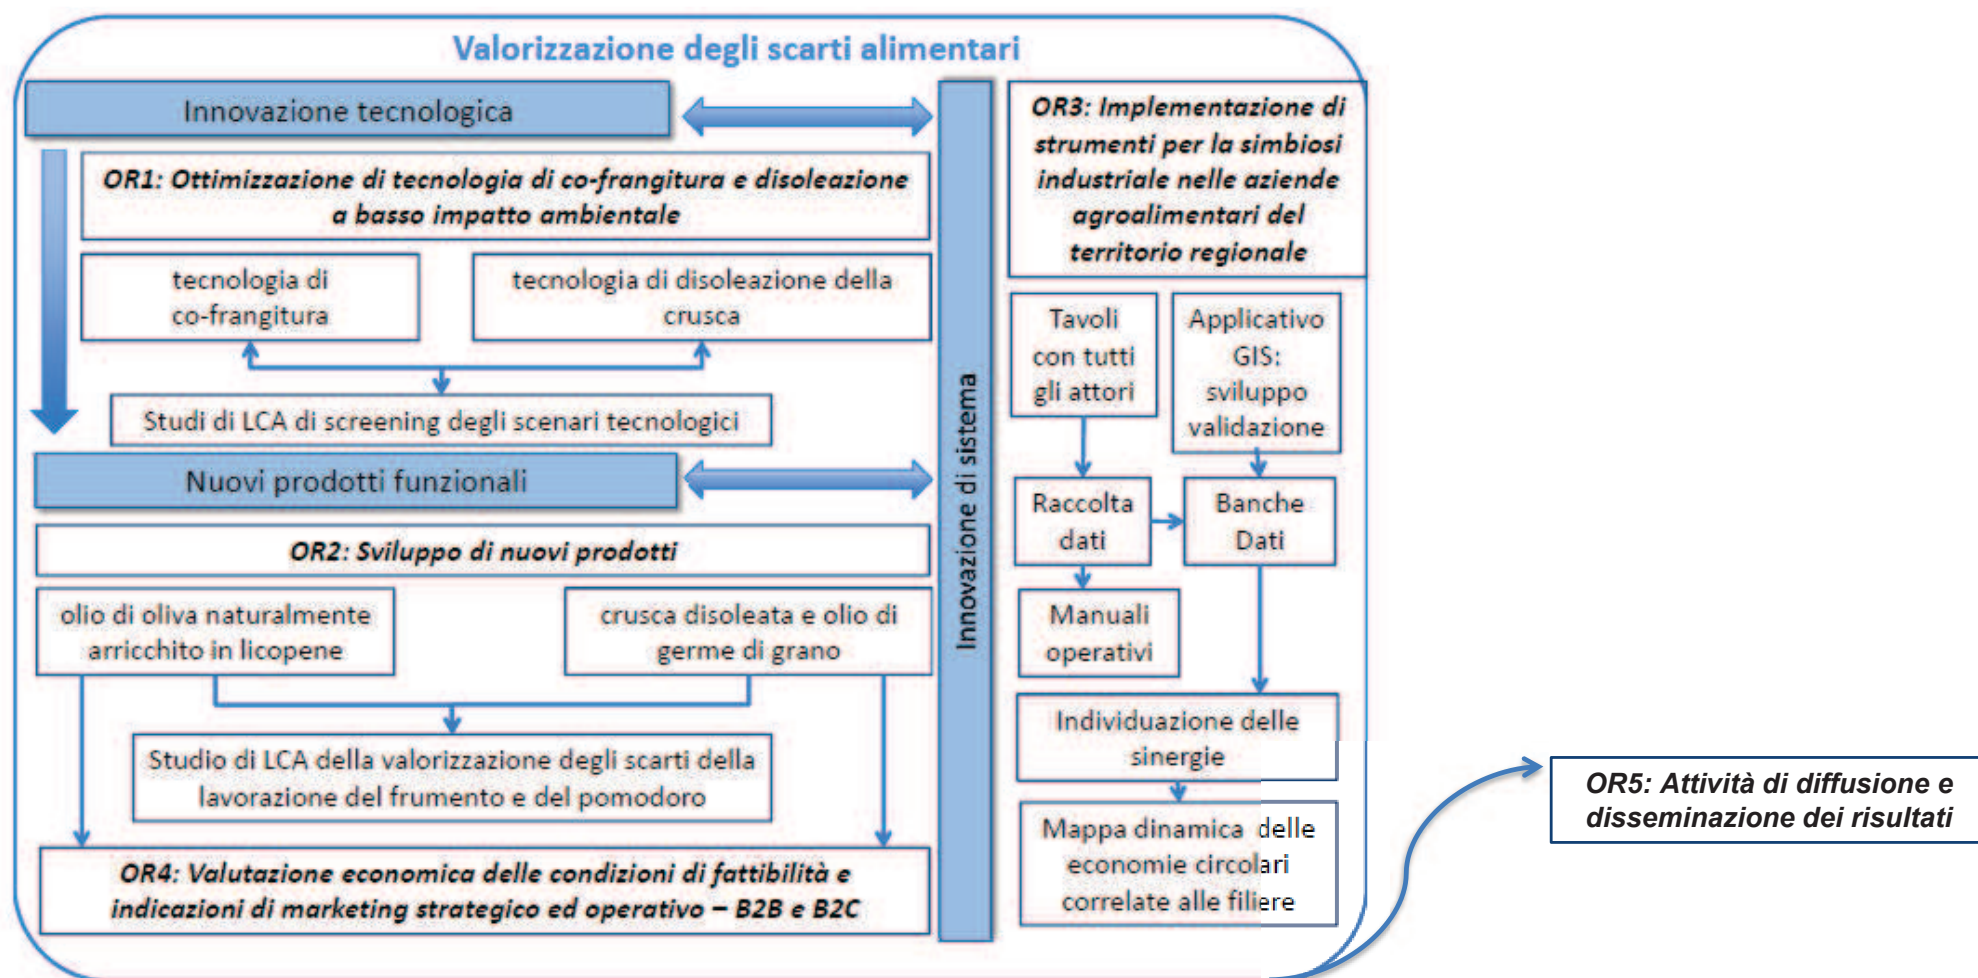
Valorizzazione degli scarti alimentari

Innovazione tecnologica

OR1: Ottimizzazione di tecnologia di co-frangitura e disoleazione a basso impatto ambientale

tecnologia di co-frangitura

tecnologia di disoleazione della crusca

Studi di LCA di screening degli scenari tecnologici

Nuovi prodotti funzionali

OR2: Sviluppo di nuovi prodotti

olio di oliva naturalmente arricchito in licopene

crusca disoleata e olio di germe di grano

Studio di LCA della valorizzazione degli scarti della lavorazione del frumento e del pomodoro

OR4: Valutazione economica delle condizioni di fattibilità e indicazioni di marketing strategico ed operativo – B2B e B2C

Innovazione di sistema

OR3: Implementazione di strumenti per la simbiosi industriale nelle aziende agroalimentari del territorio regionale

Tavoli con tutti gli attori

Applicativo GIS: sviluppo validazione

Raccolta dati

Banche Dati

Manuali operativi

Individuazione delle sinergie

Mappa dinamica delle economie circolari correlate alle filiere

OR5: Attività di diffusione e disseminazione dei risultati